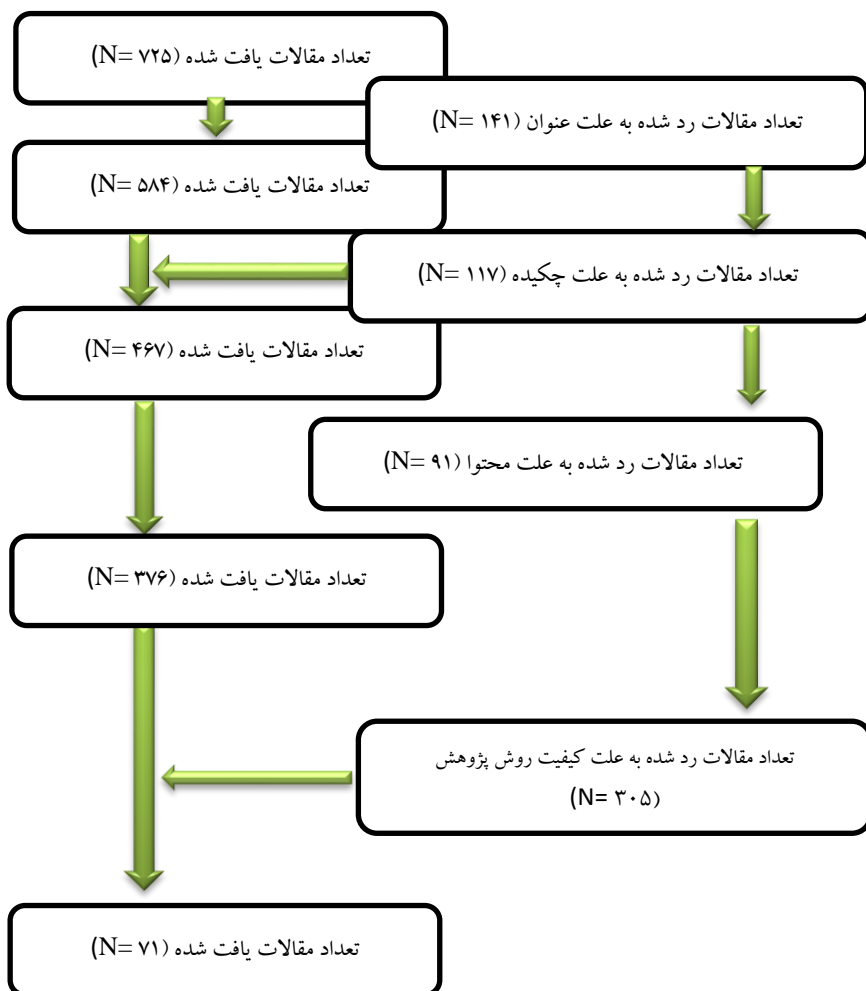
تعداد مقالات یافت شده (N= ۷۲۵)

تعداد مقالات رد شده به علت عنوان (N= ۱۴۱)

تعداد مقالات یافت شده (N= ۵۸۴)

تعداد مقالات رد شده به علت چکیده (N= ۱۱۷)

تعداد مقالات یافت شده (N= ۴۶۷)

تعداد مقالات رد شده به علت محتوا (N= ۹۱)

تعداد مقالات یافت شده (N= ۳۷۶)

تعداد مقالات رد شده به علت کیفیت روش پژوهش (N= ۳۰۵)

تعداد مقالات یافت شده (N= ۷۱)